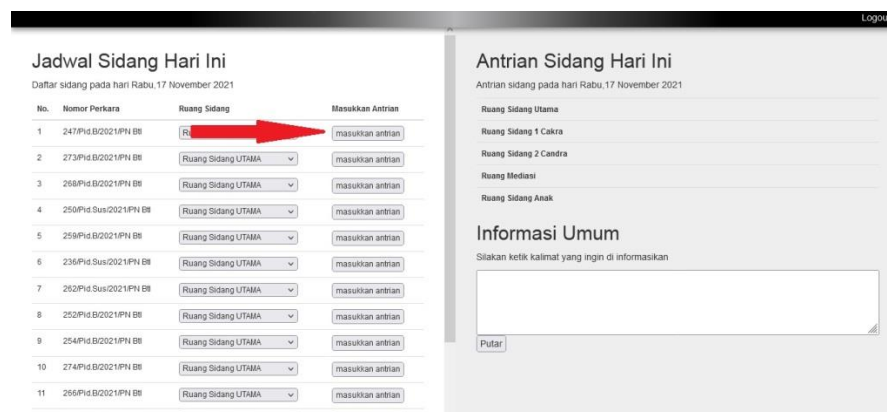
Logou

Jadwal Sidang Hari Ini

Daftar sidang pada hari Rabu,17 November 2021

| No. | Nomor Perkara | Ruang Sidang | Masukkan Antrian |
|---|---|---|---|
| 1 | 247/Pid.B/2021/PN Btl | Ru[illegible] | masukkan antrian |
| 2 | 273/Pid.B/2021/PN Btl | Ruang Sidang UTAMA | masukkan antrian |
| 3 | 268/Pid.B/2021/PN Btl | Ruang Sidang UTAMA | masukkan antrian |
| 4 | 250/Pid.Sus/2021/PN Btl | Ruang Sidang UTAMA | masukkan antrian |
| 5 | 259/Pid.B/2021/PN Btl | Ruang Sidang UTAMA | masukkan antrian |
| 6 | 236/Pid.Sus/2021/PN Btl | Ruang Sidang UTAMA | masukkan antrian |
| 7 | 262/Pid.Sus/2021/PN Btl | Ruang Sidang UTAMA | masukkan antrian |
| 8 | 252/Pid.B/2021/PN Btl | Ruang Sidang UTAMA | masukkan antrian |
| 9 | 254/Pid.B/2021/PN Btl | Ruang Sidang UTAMA | masukkan antrian |
| 10 | 274/Pid.B/2021/PN Btl | Ruang Sidang UTAMA | masukkan antrian |
| 11 | 266/Pid.B/2021/PN Btl | Ruang Sidang UTAMA | masukkan antrian |

Antrian Sidang Hari Ini

Antrian sidang pada hari Rabu,17 November 2021

Ruang Sidang Utama

Ruang Sidang 1 Cakra

Ruang Sidang 2 Candra

Ruang Mediasi

Ruang Sidang Anak

Informasi Umum

Silakan ketik kalimat yang ingin di informasikan

Putar